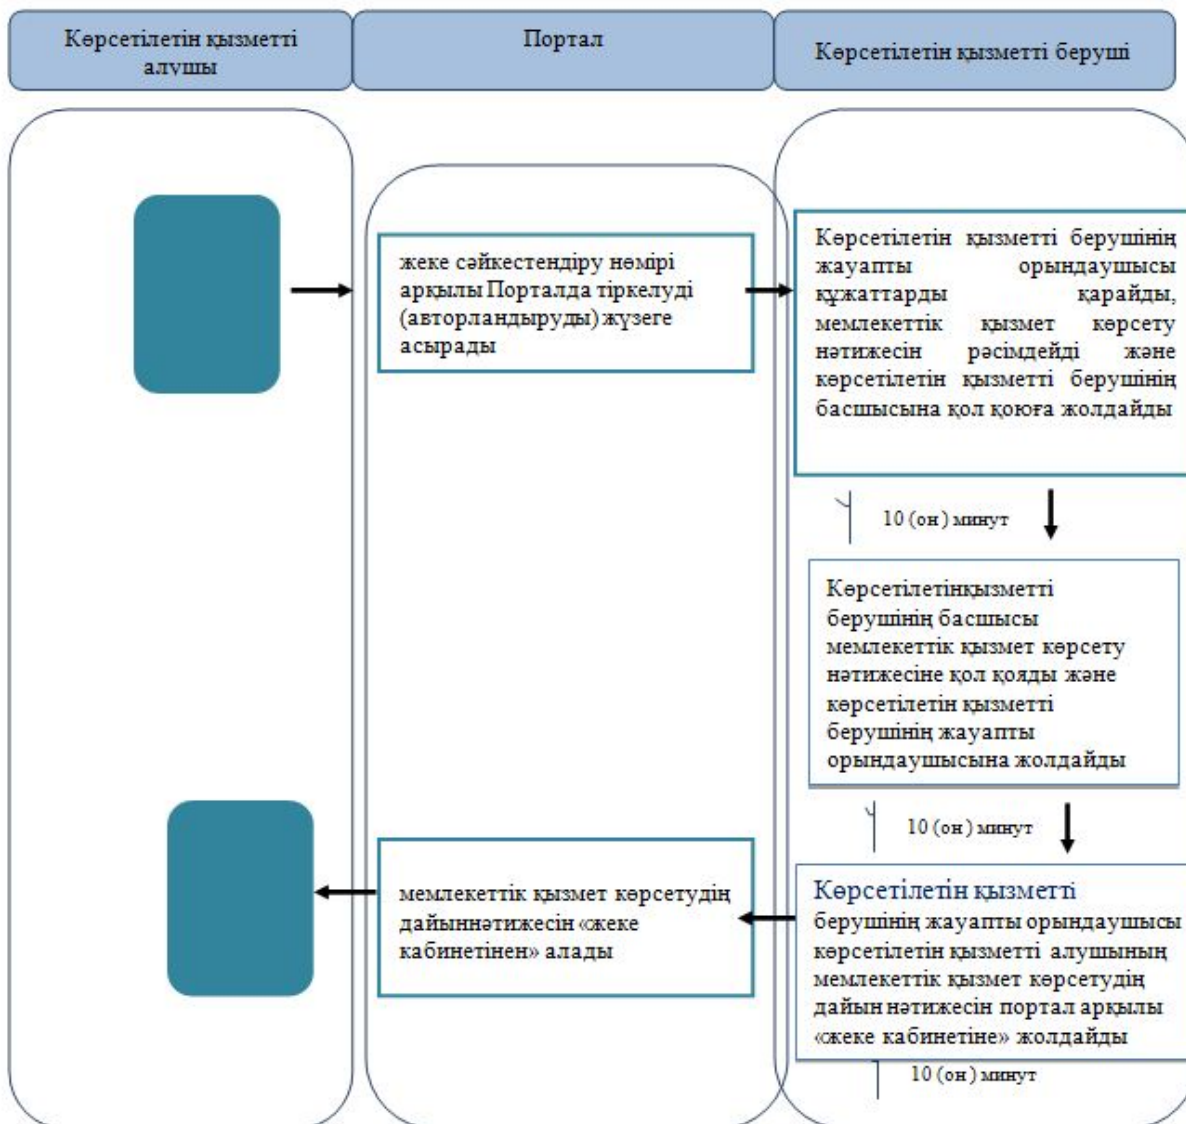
Көрсетілетін қызметті алушы

Портал

Көрсетілетін қызметті беруші

жеке сәйкестендіру нөмірі арқылы Порталда тіркелуді (авторландыруды) жүзеге асырады

Көрсетілетін қызметті берушінің жауапты орындаушысы құжаттарды қарайды, мемлекеттік қызмет көрсету нәтижесін рәсімдейді және көрсетілетін қызметті берушінің басшысына қол қоюға жолдайды

10 (он) минут

Көрсетілетінқызметті берушінің басшысы мемлекеттік қызмет көрсету нәтижесіне қол қояды және көрсетілетін қызметті берушінің жауапты орындаушысына жолдайды

10 (он) минут

мемлекеттік қызмет көрсетудің дайыннәтижесін «жеке кабинетінен» алады

Көрсетілетін қызметті берушінің жауапты орындаушысы көрсетілетін қызметті алушының мемлекеттік қызмет көрсетудің дайын нәтижесін портал арқылы «жеке кабинетіне» жолдайды

10 (он) минут